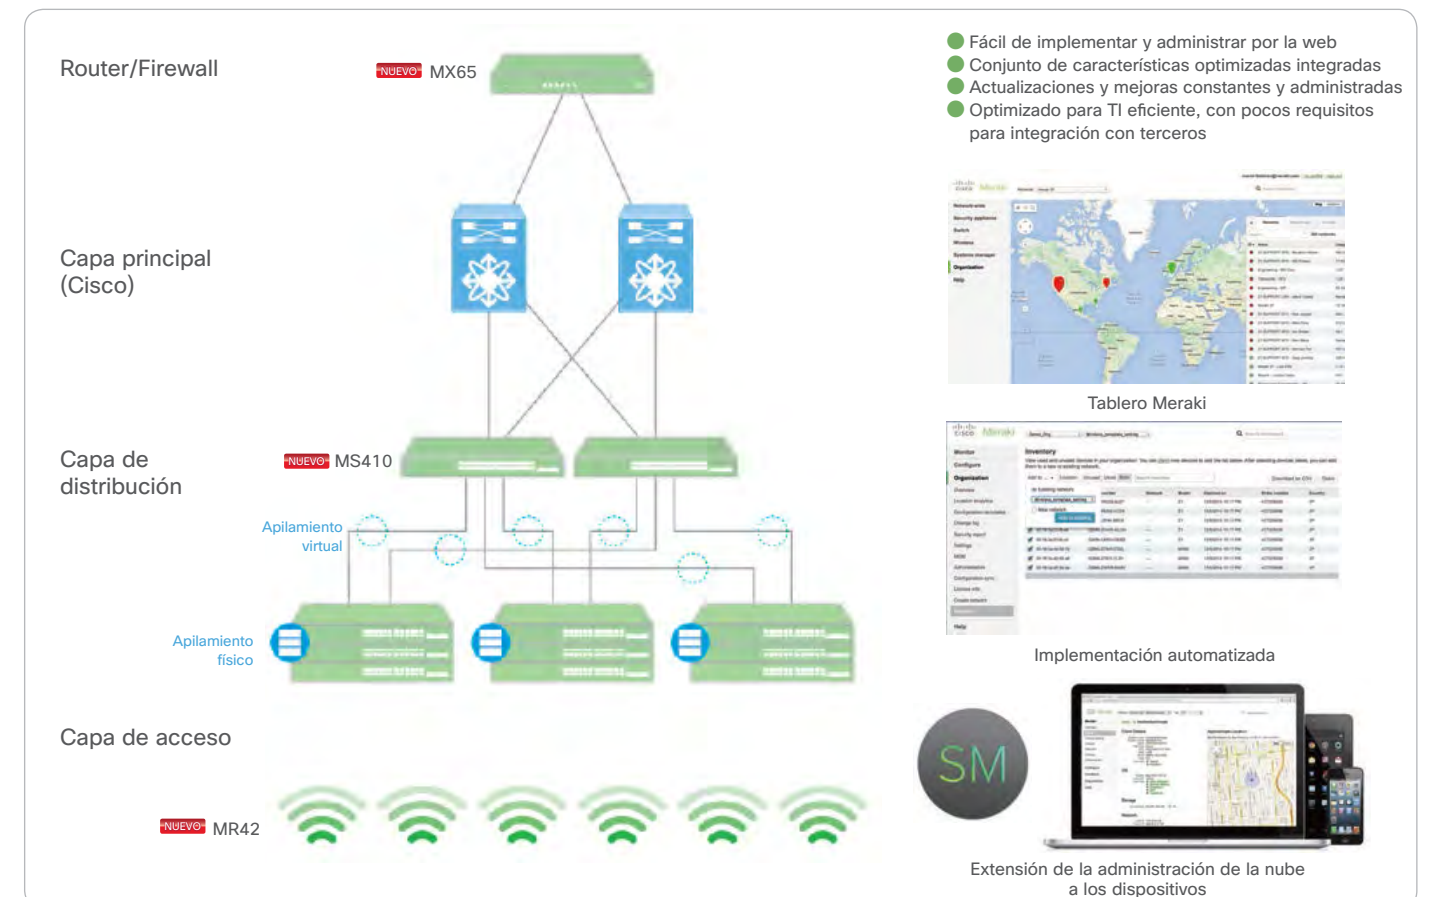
Router/Firewall

NUEVO MX65

Capa principal (Cisco)

Capa de distribución

NUEVO MS410

Apilamiento virtual

Apilamiento físico

Capa de acceso

NUEVO MR42

Fácil de implementar y administrar por la web
Conjunto de características optimizadas integradas
Actualizaciones y mejoras constantes y administradas
Optimizado para TI eficiente, con pocos requisitos para integración con terceros

Tablero Meraki

Implementación automatizada

SM

Extensión de la administración de la nube a los dispositivos